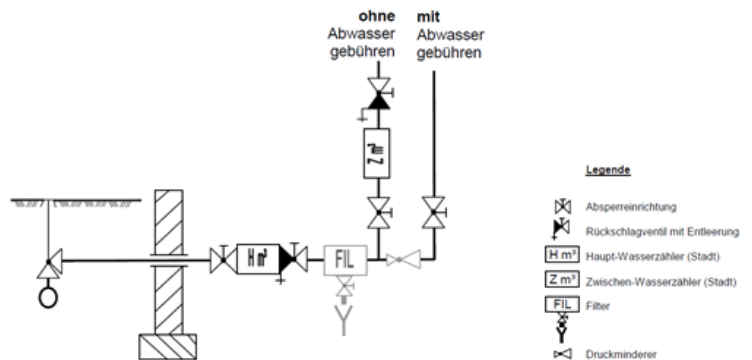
ohne Abwasser gebühren

mit Abwasser gebühren

Z m³

H m³

FIL

Legende

Absperreinrichtung

Rückschlagventil mit Entleerung

H m³ Haupt-Wasserzähler (Stadt)

Z m³ Zwischen-Wasserzähler (Stadt)

FIL Filter

Druckminderer